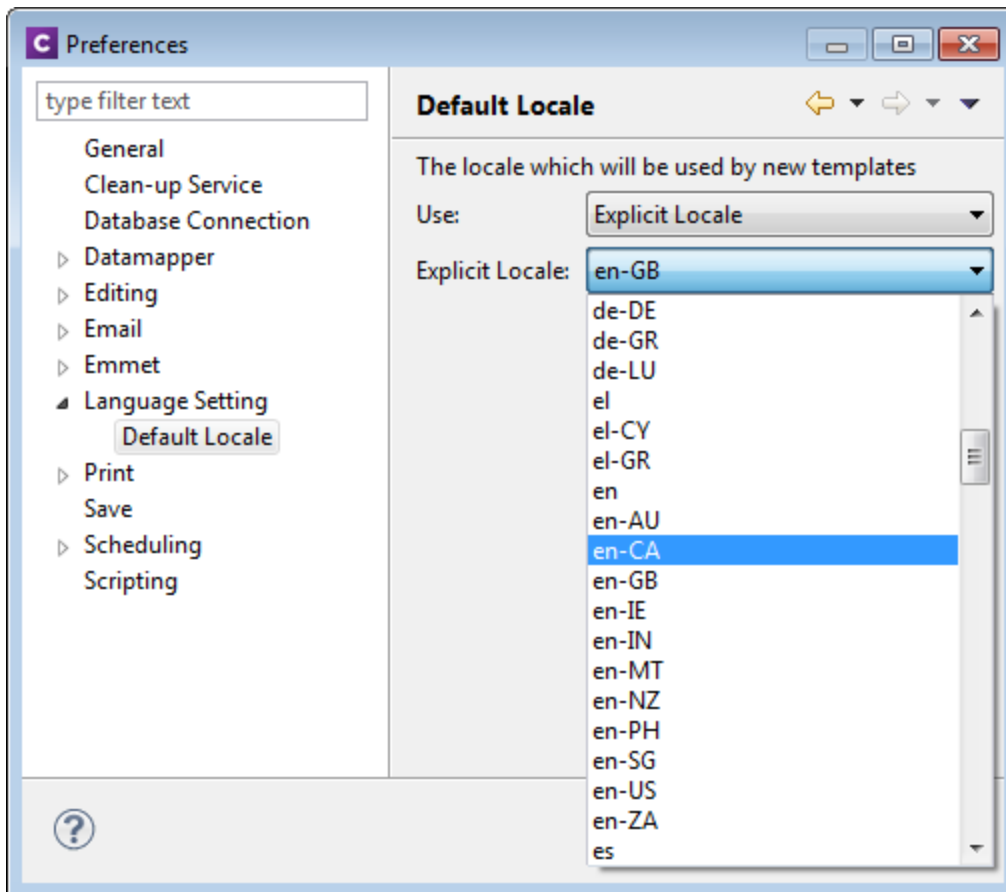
C Preferences

type filter text

General
Clean-up Service
Database Connection
Datamapper
Editing
Email
Emmet
Language Setting
Default Locale
Print
Save
Scheduling
Scripting

Default Locale

The locale which will be used by new templates

Use: Explicit Locale

Explicit Locale: en-GB

de-DE
de-GR
de-LU
el
el-CY
el-GR
en
en-AU
en-CA
en-GB
en-IE
en-IN
en-MT
en-NZ
en-PH
en-SG
en-US
en-ZA
es

?